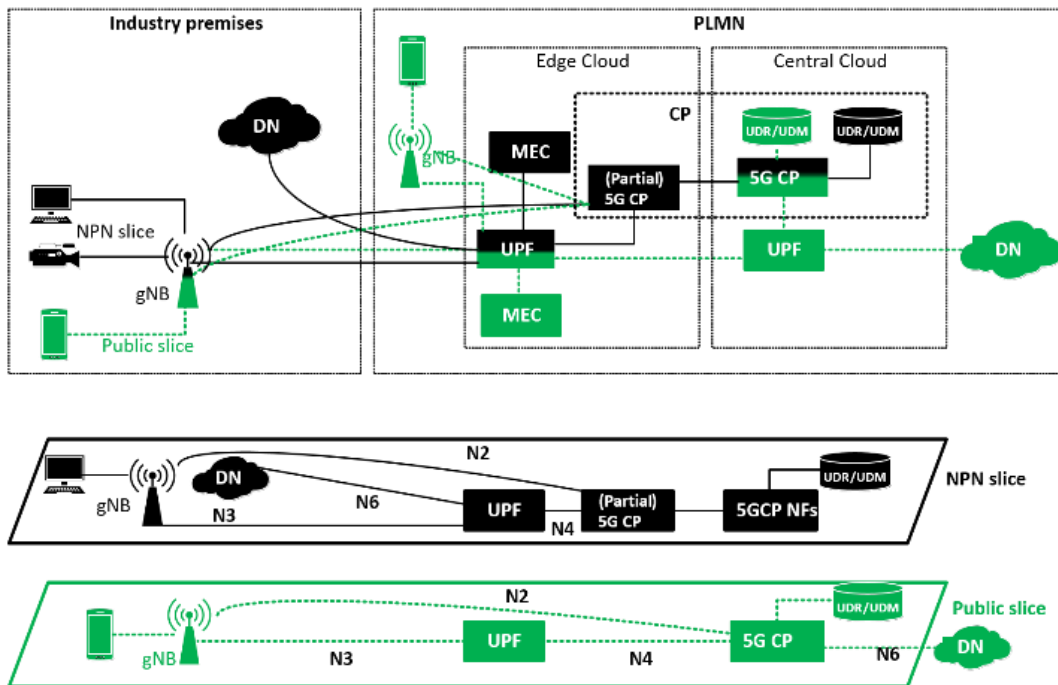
Industry premises

PLMN

Edge Cloud

Central Cloud

CP

DN

gNB

MEC

(Partial) 5G CP

UDR/UDM

UDR/UDM

5G CP

NPN slice

UPF

UPF

DN

gNB

MEC

Public slice

N2

DN

gNB

N6

N3

UPF

N4

(Partial) 5G CP

5GCP NFs

UDR/UDM

NPN slice

N2

UDR/UDM

Public slice

gNB

UPF

5G CP

N3

N4

N6

DN